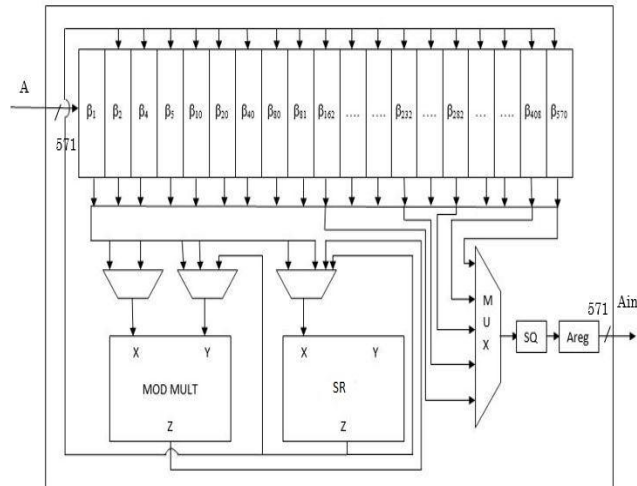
A

571

$\beta_1$ $\beta_2$ $\beta_4$ $\beta_5$ $\beta_{10}$ $\beta_{20}$ $\beta_{40}$ $\beta_{80}$ $\beta_{81}$ $\beta_{162}$ .... .... $\beta_{232}$ .... $\beta_{282}$ .... .... $\beta_{408}$ $\beta_{570}$

X Y

MOD MULT

Z

X Y

SR

Z

M U X

SQ

Areg

571

Ain